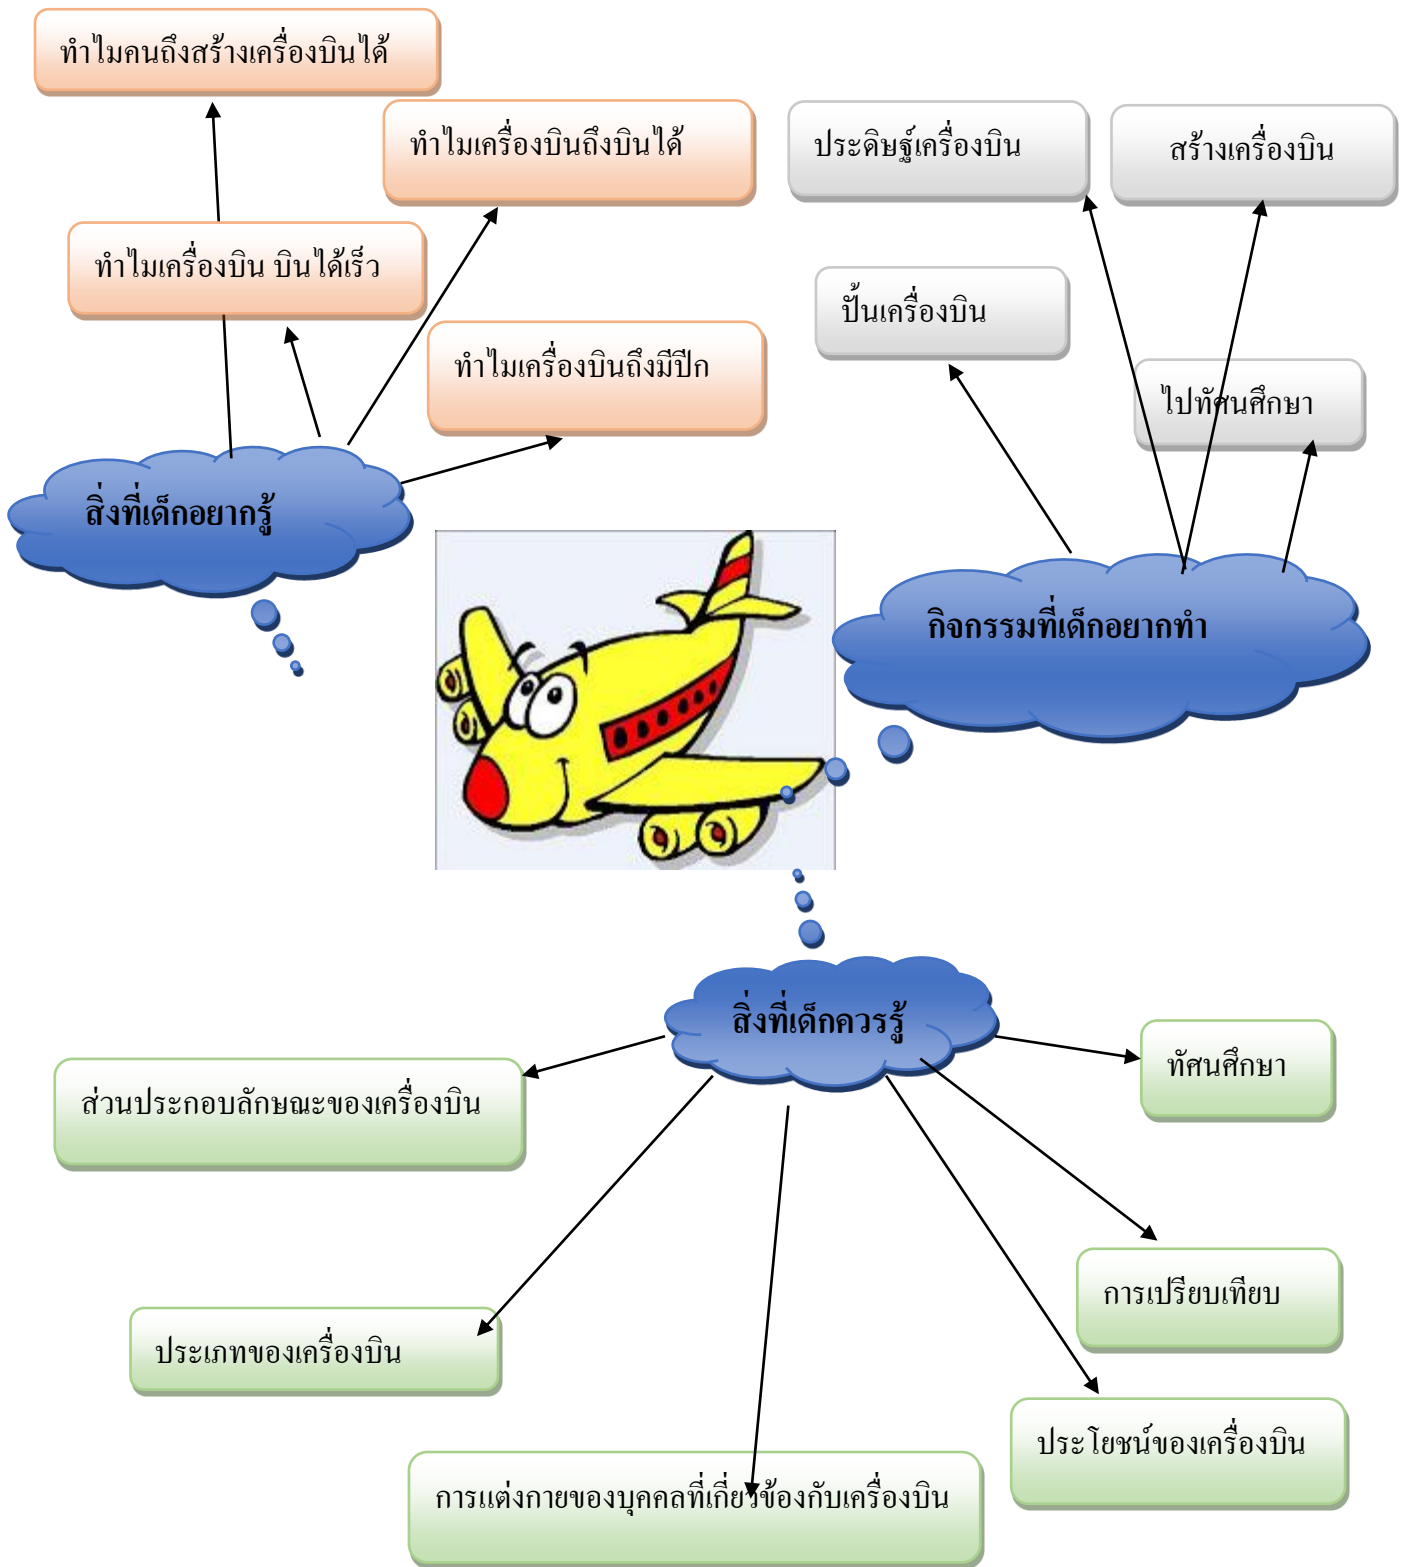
ทำไมคนถึงสร้างเครื่องบินได้

ทำไมเครื่องบินถึงบินได้

ทำไมเครื่องบิน บินได้เร็ว

ทำไมเครื่องบินถึงมีปีก

สิ่งที่เด็กอยากรู้

ประดิษฐ์เครื่องบิน

สร้างเครื่องบิน

ปั้นเครื่องบิน

ไปทัศนศึกษา

กิจกรรมที่เด็กอยากทำ

สิ่งที่เด็กควรรู้

ส่วนประกอบลักษณะของเครื่องบิน

ทัศนศึกษา

การเปรียบเทียบ

ประเภทของเครื่องบิน

ประโยชน์ของเครื่องบิน

การแต่งกายของบุคคลที่เกี่ยวข้องกับเครื่องบิน